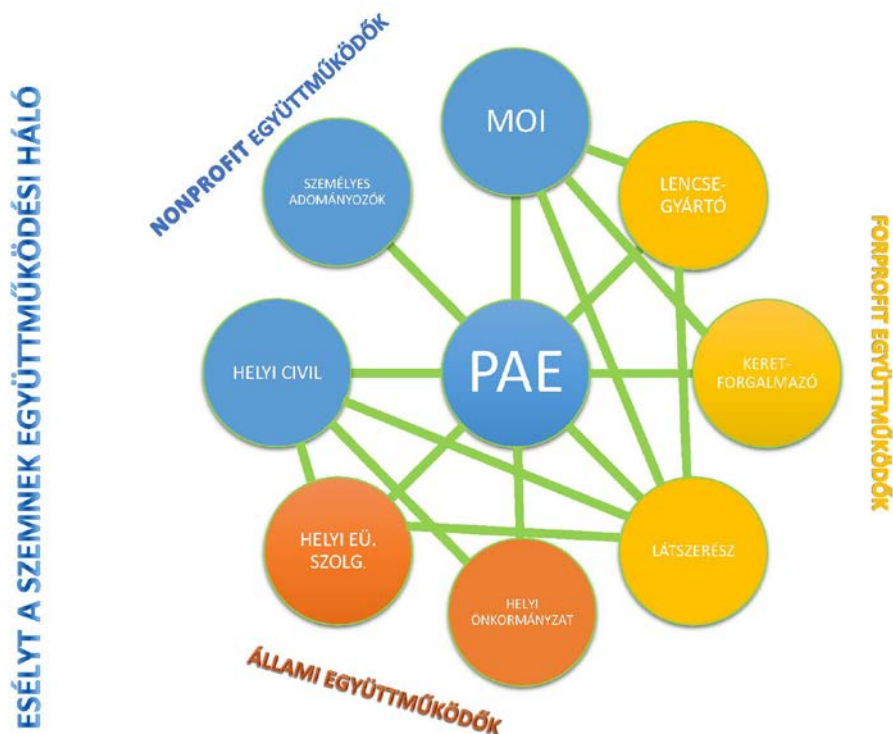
ESÉLYT A SZEMNEK EGYÜTTMŰKÖDÉSI HÁLÓ

NONPROFIT EGYÜTTMŰKÖDŐK

MOI

SZEMÉLYES ADOMÁNYOZÓK

LENCSE-GYÁRTÓ

FORPROFIT EGYÜTTMŰKÖDŐK

HELYI CIVIL

PAE

KERET-FORGALMAZÓ

HELYI EÜ. SZOLG.

LÁTSZERÉSZ

HELYI ÖNKORMÁNYZAT

ÁLLAMI EGYÜTTMŰKÖDŐK